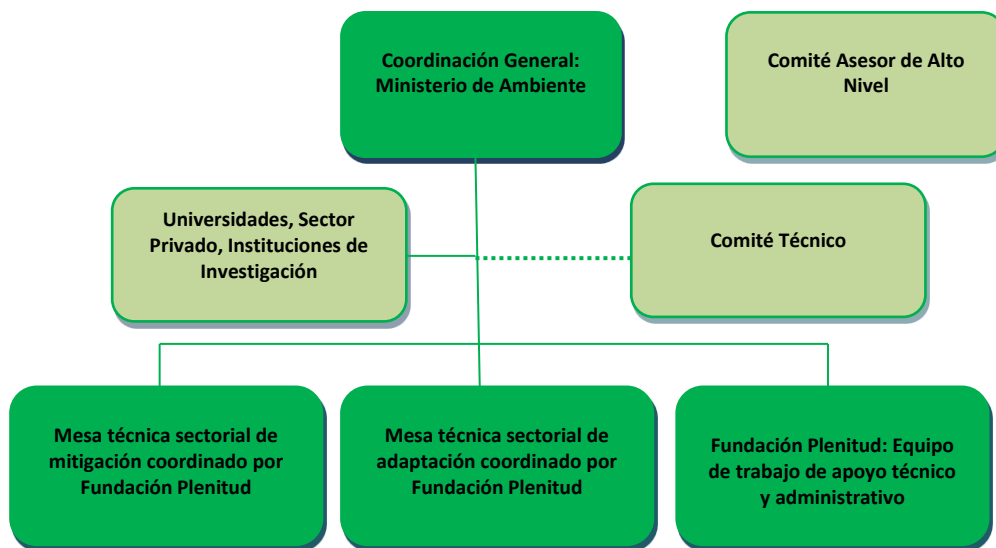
Coordinación General: Ministerio de Ambiente

Comité Asesor de Alto Nivel

Universidades, Sector Privado, Instituciones de Investigación

Comité Técnico

Mesa técnica sectorial de mitigación coordinado por Fundación Plenitud

Mesa técnica sectorial de adaptación coordinado por Fundación Plenitud

Fundación Plenitud: Equipo de trabajo de apoyo técnico y administrativo